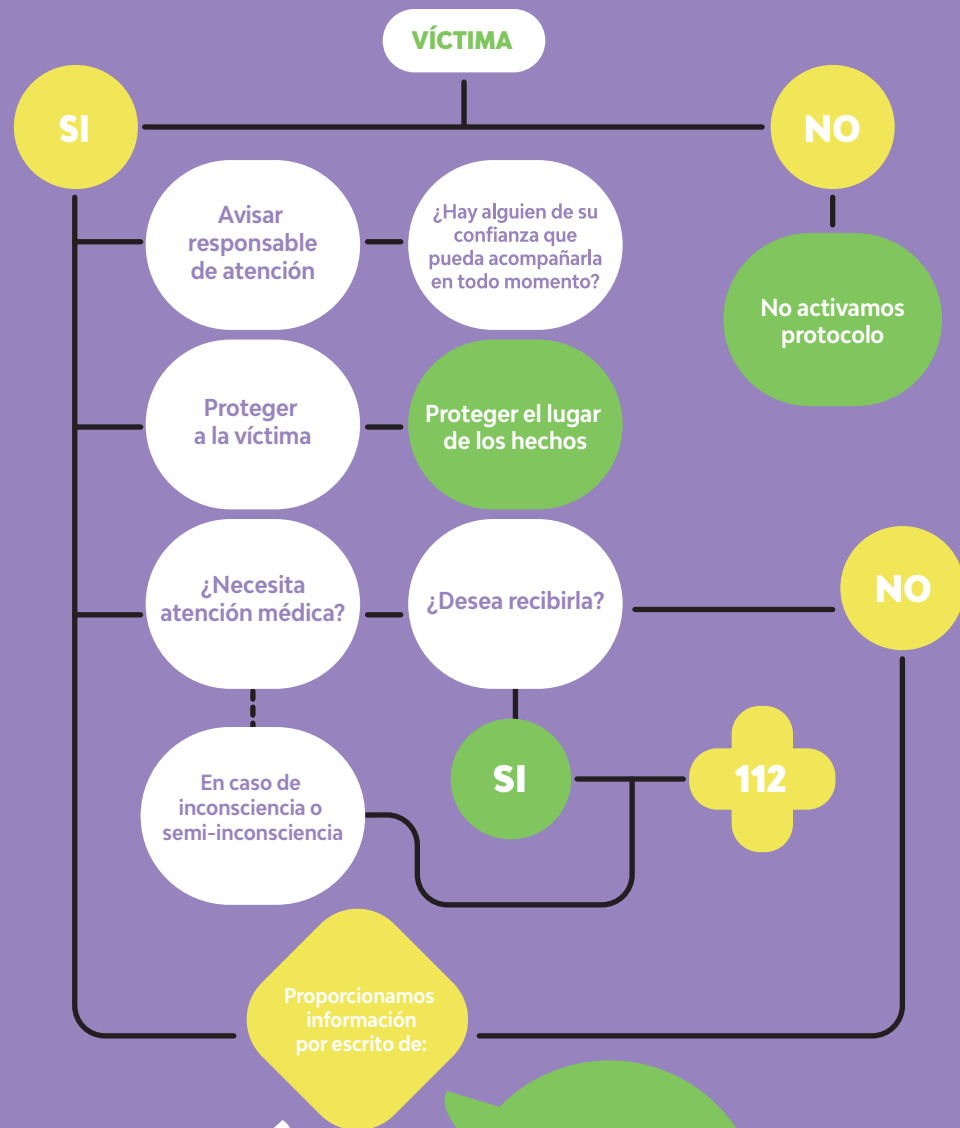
VÍCTIMA

SI

NO

Avisar responsable de atención

¿Hay alguien de su confianza que pueda acompañarla en todo momento?

No activamos protocolo

Proteger a la víctima

Proteger el lugar de los hechos

¿Necesita atención médica?

¿Desea recibirla?

NO

En caso de inconsciencia o semi-inconsciencia

SI

112

Proporcionamos información por escrito de: